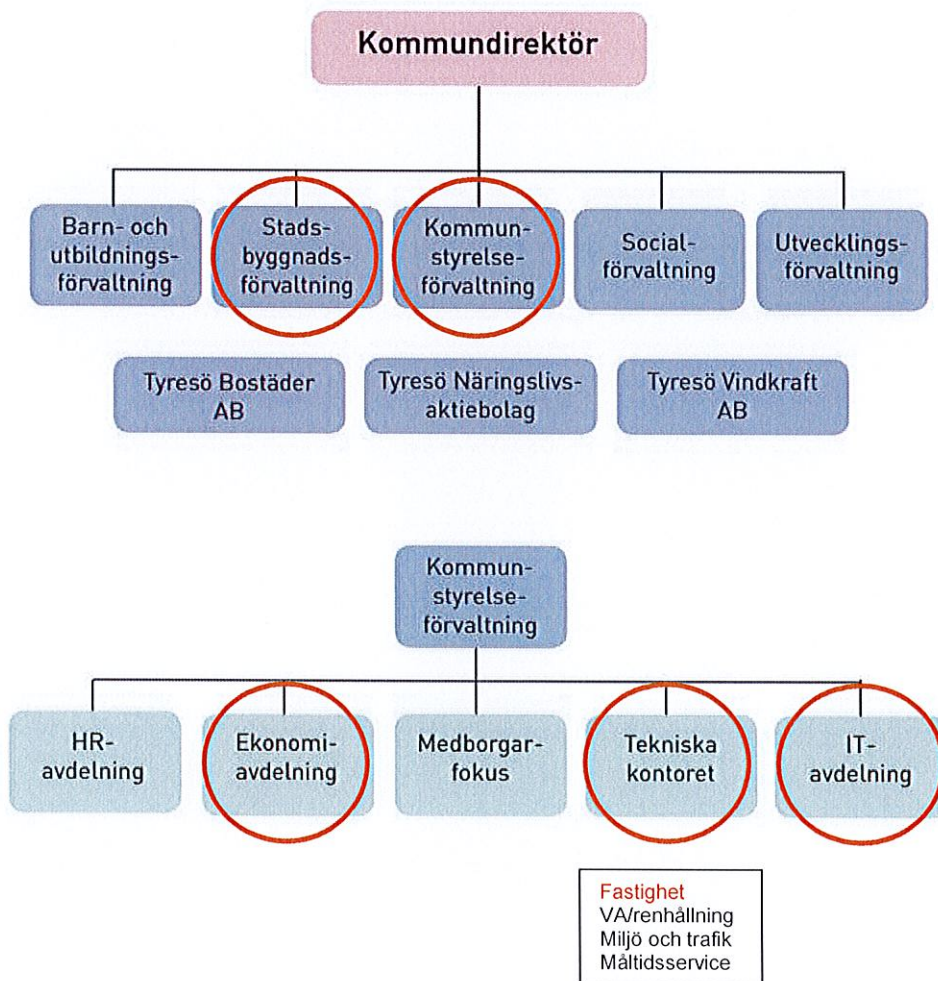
Kommundirektör

Barn- och utbildningsförvaltning

Stadsbyggnadsförvaltning

Kommunstyrelseförvaltning

Socialförvaltning

Utvecklingsförvaltning

Tyresö Bostäder AB

Tyresö Näringslivsaktiebolag

Tyresö Vindkraft AB

Kommunstyrelseförvaltning

HR-avdelning

Ekonomiavdelning

Medborgarfokus

Tekniska kontoret

IT-avdelning

Fastighet
VA/renhållning
Miljö och trafik
Måltidsservice